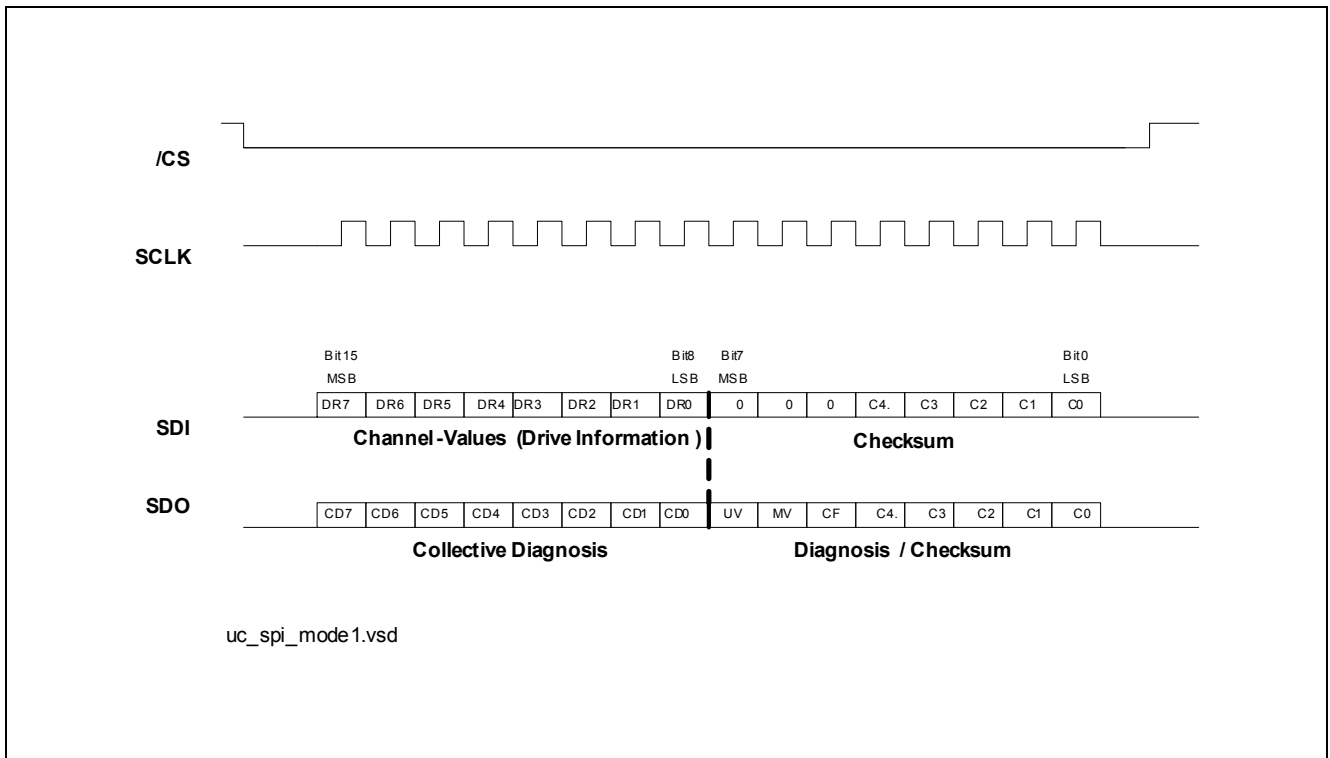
/CS

SCLK

Bit15
MSB

Bit8
LSB

Bit7
MSB

Bit0
LSB

SDI

| DR7 | DR6 | DR5 | DR4 | DR3 | DR2 | DR1 | DR0 | 0 | 0 | 0 | C4. | C3 | C2 | C1 | C0 |
|---|---|---|---|---|---|---|---|---|---|---|---|---|---|---|---|

Channel-Values (Drive Information)

Checksum

SDO

| CD7 | CD6 | CD5 | CD4 | CD3 | CD2 | CD1 | CD0 | UV | MV | CF | C4. | C3 | C2 | C1 | C0 |
|---|---|---|---|---|---|---|---|---|---|---|---|---|---|---|---|

Collective Diagnosis

Diagnosis / Checksum

uc_spi_mode1.vsd